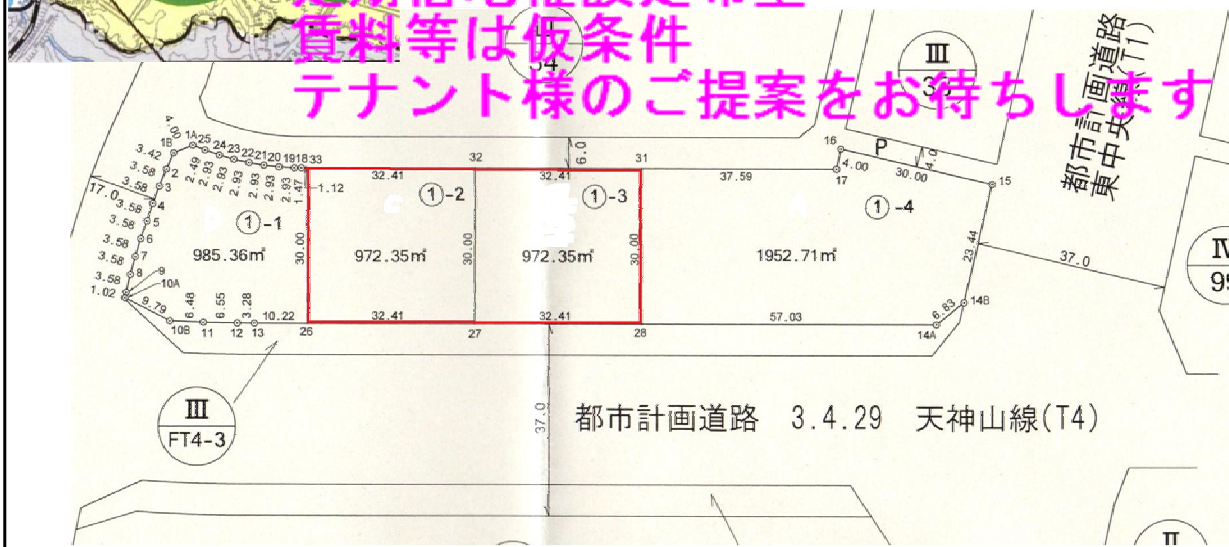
賃料等は仮条件
テナント様のご提案をお待ちします

Ⅲ
34
Ⅲ
3
都市計画道路 東中央線(T1)
P
4.00
30.00
4.0
16
17
15
3.42
1B
1A
25
24
23
22
21
20
19
18
33
2.49
2.93
2.93
2.93
2.93
2.93
2.93
1.47
3.58
3.58
17.0
3.58
3.58
3.58
3.58
3.58
1.02
1.12
32.41
32
6.0
32.41
31
37.59
①-1
①-2
①-3
①-4
985.36㎡
972.35㎡
972.35㎡
1952.71㎡
30.00
30.00
30.00
30.00
23.44
37.0
Ⅳ
95
10A
9.79
10B
6.48
11
6.55
12
3.28
13
10.22
26
32.41
27
32.41
28
57.03
14A
6.83
14B
Ⅲ
FT4-3
37.0
都市計画道路 3.4.29 天神山線(T4)
Ⅱ